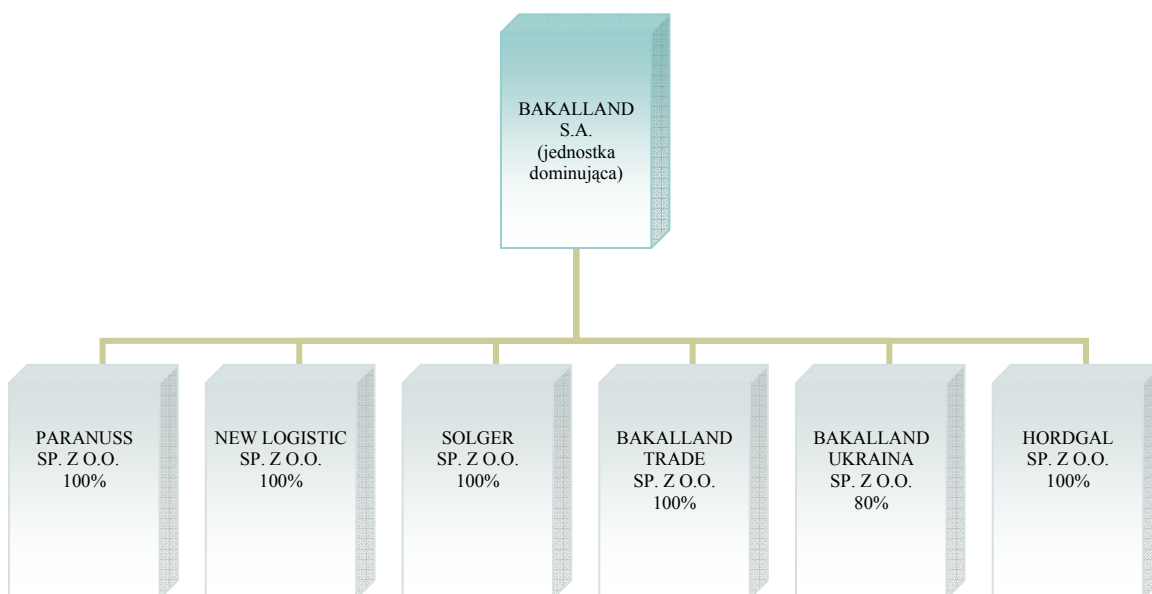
BAKALLAND S.A. (jednostka dominująca)

PARANUSS SP. Z O.O. 100%

NEW LOGISTIC SP. Z O.O. 100%

SOLGER SP. Z O.O. 100%

BAKALLAND TRADE SP. Z O.O. 100%

BAKALLAND UKRAINA SP. Z O.O. 80%

HORDGAL SP. Z O.O. 100%